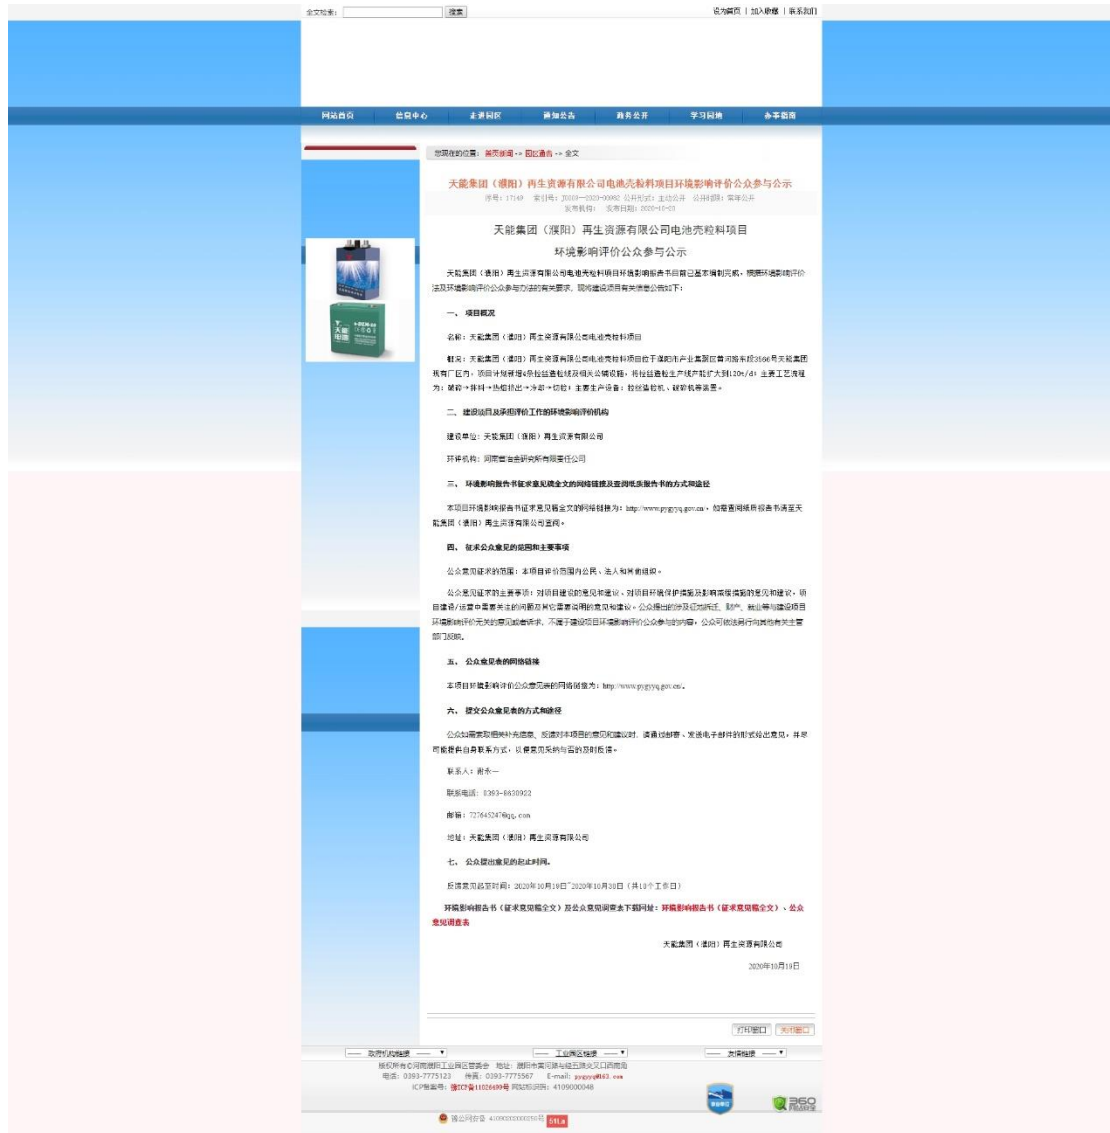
全文检索： 搜索 设为首页 | 加入收藏 | 联系我们

网站首页 信息中心 走进园区 通知公告 政务公开 学习园地 办事指南

您现在的位置：首页新闻 -> 园区通告 -> 全文

天能集团（濮阳）再生资源有限公司电池壳粒料项目环境影响评价公众参与公示

序号：17149 索引号：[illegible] 公开形式：主动公开 公开时限：常年公开
发布机构： 发布日期：2020-10-19

天能集团（濮阳）再生资源有限公司电池壳粒料项目

环境影响评价公众参与公示

天能集团（濮阳）再生资源有限公司电池壳粒料项目环境影响报告书目前已基本编制完成，根据环境影响评价法及环境影响评价公众参与办法的有关要求，现将建设项目有关信息公告如下：

一、项目概况

名称：天能集团（濮阳）再生资源有限公司电池壳粒料项目

概况：天能集团（濮阳）再生资源有限公司电池壳粒料项目位于濮阳市产业集聚区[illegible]路东段3566号天能集团现有厂区内，项目计划新增4条粒料造粒线及相关公辅设施，将粒料造粒生产线产能扩大到120t/d；主要工艺流程为：破碎→挤料→热熔挤出→冷却→切粒；主要生产设备：拉丝造粒机、破碎机等装置。

二、建设项目及承担评价工作的环境影响评价机构

建设单位：天能集团（濮阳）再生资源有限公司

环评机构：河南省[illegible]研究所有限责任公司

三、环境影响报告书征求意见稿全文的网络链接及查阅纸质报告书的方式和途径

本项目环境影响报告书征求意见稿全文的网络链接为：http://www.pygyyq.gov.cn/，如需查阅纸质报告书请至天能集团（濮阳）再生资源有限公司查阅。

四、征求公众意见的范围和主要事项

公众意见征求的范围：本项目评价范围内公民、法人和其他组织。

公众意见征求的主要事项：对项目建设的意见和建议、对项目环境保护措施及影响减缓措施的意见和建议，项目建设/运营中需要关注的问题及其它需要说明的意见和建议。公众提出的涉及征地拆迁、财产、就业等与建设项目环境影响评价无关的意见或者诉求，不属于建设项目环境影响评价公众参与的内容，公众可依法另行向其他有关主管部门反映。

五、公众意见表的网络链接

本项目环境影响评价公众意见表的网络链接为：http://www.pygyyq.gov.cn/。

六、提交公众意见表的方式和途径

公众如需索取相关补充信息、反馈对本项目的意见和建议时，请通过邮寄、发送电子邮件的形式给出意见，并尽可能提供自身联系方式，以便意见采纳与否的及时反馈。

联系人：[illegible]

联系电话：0393-8630922

邮箱：727645247@qq.com

地址：天能集团（濮阳）再生资源有限公司

七、公众提出意见的起止时间。

反馈意见截至时间：2020年10月19日~2020年10月30日（共10个工作日）

环境影响报告书（征求意见稿全文）及公众意见调查表下载网址：环境影响报告书（征求意见稿全文）、公众意见调查表

天能集团（濮阳）再生资源有限公司

2020年10月19日

打印窗口 关闭窗口

—— 政府机构链接 —— —— 工业园区链接 —— —— 友情链接 ——
版权所有©河南濮阳工业园区管委会 地址：濮阳市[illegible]
电话：0393-7775123 传真：0393-7775567 E-mail：pygyyq@163.com
ICP备案号：豫ICP备11026499号 网站标识码：4109000048
豫公网安备 41090000000058号